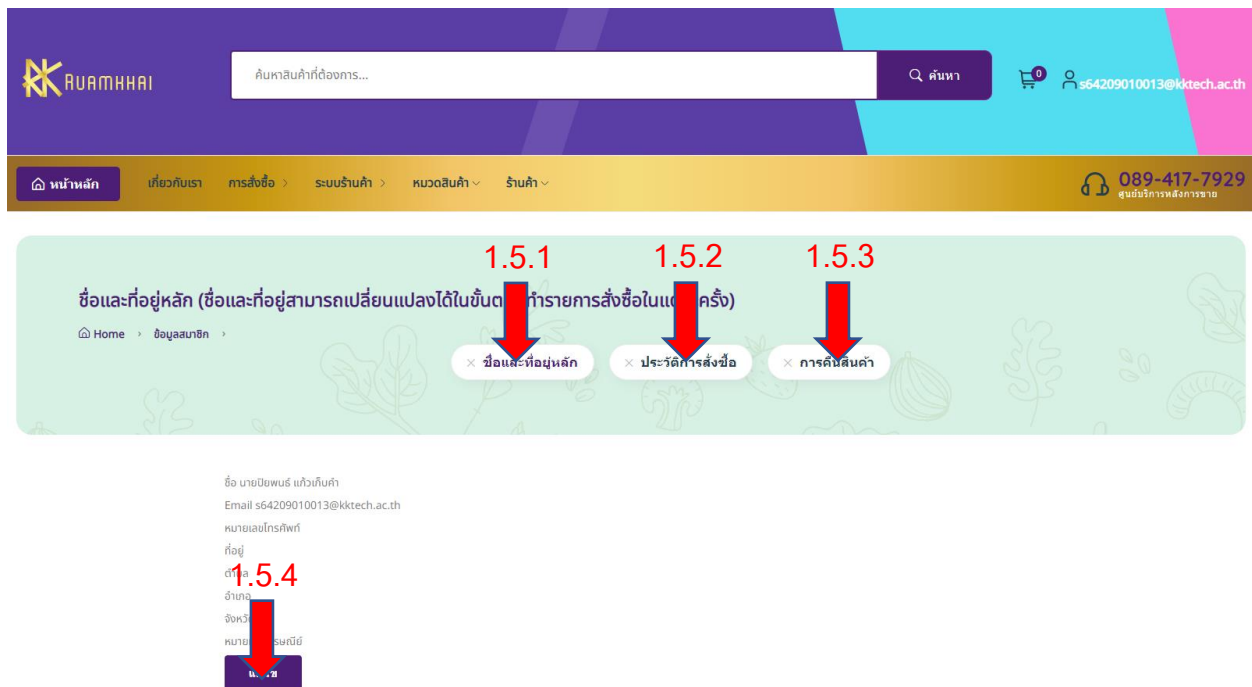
RK RUAMKHAI

ค้นหาสินค้าที่ต้องการ...

ค้นหา

0

s64209010013@kktech.ac.th

หน้าหลัก เกี่ยวกับเรา การสั่งซื้อ ระบบร้านค้า หมวดสินค้า ร้านค้า

089-417-7929
ศูนย์บริการหลังการขาย

1.5.1 1.5.2 1.5.3

ชื่อและที่อยู่หลัก (ชื่อและที่อยู่สามารถเปลี่ยนแปลงได้ในขั้นต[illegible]ทำรายการสั่งซื้อในแ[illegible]ครั้ง)

Home › ข้อมูลสมาชิก ›

× ชื่อและที่อยู่หลัก × ประวัติการสั่งซื้อ × การคืนสินค้า

ชื่อ นายปิยพนธ์ แก้วเก็บคำ
Email s64209010013@kktech.ac.th
หมายเลขโทรศัพท์
ที่อยู่
ตำบล
อำเภอ
จังหวัด
หมาย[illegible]รษณีย์

1.5.4

แ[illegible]ข